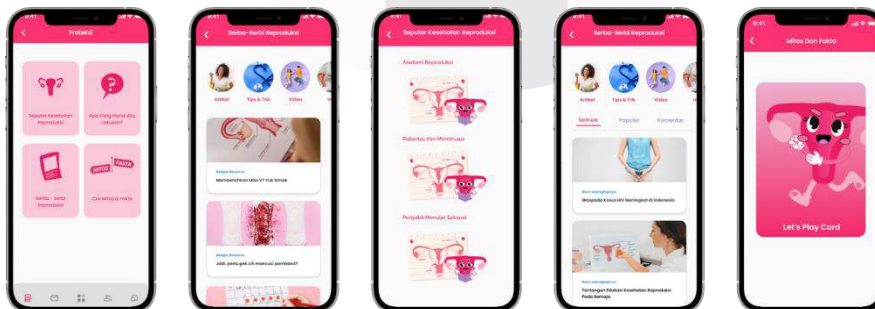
9:41

Proteksi

Seputar Kesehatan Reproduksi

Apa Yang Harus Aku Lakukan?

Serba - Serbi Reproduksi

MITOS FAKTA

Cek Mitos & Fakta

Serba-Serbi Reproduksi

Artikel

Tips & Trik

Video

Belajar Bersama

Membersihkan Miss V? Yuk Simak

Belajar Bersama

Jadi, perlu gak sih mencuci pembalut?

Seputar Kesehatan Reproduksi

Anatomi Reproduksi

Pubertas dan Menstruasi

Penyakit Menular Seksual

Serba-Serbi Reproduksi

Artikel

Tips & Trik

Video

Semua

Populer

Komentar

Buku anonymous

Waspada Kasus HIV Meningkat di Indonesia

Buku anonymous

Tantangan Edukasi Kesehatan Reproduksi Pada Remaja

9:41

Mitos Dan Fakta

Let's Play Card